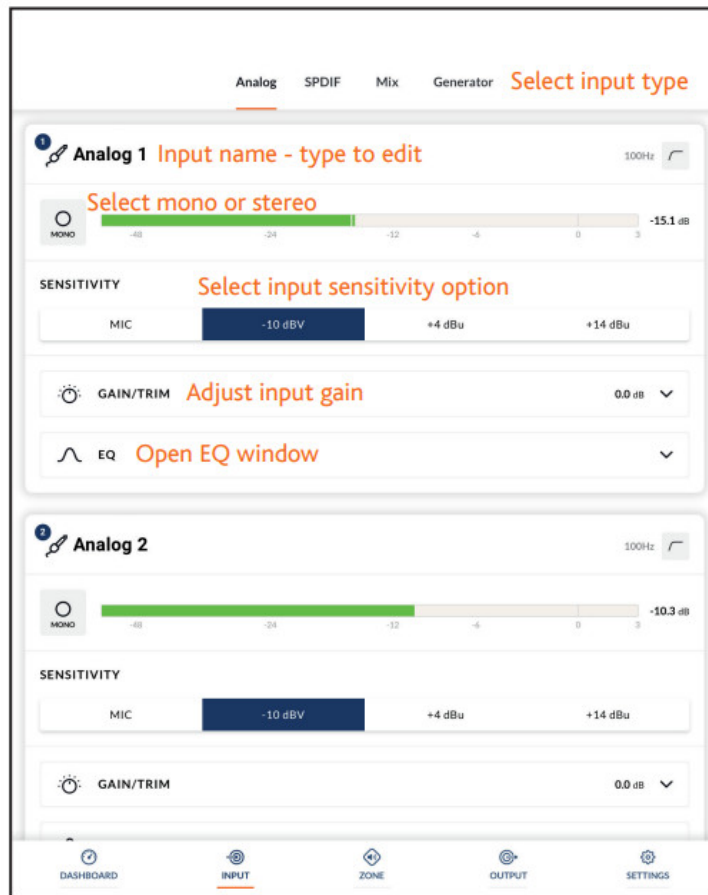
Analog SPDIF Mix Generator Select input type

1 Analog 1 Input name - type to edit 100Hz

Select mono or stereo

MONO

-48 -24 -12 -6 0 3

-15.1 dB

SENSITIVITY Select input sensitivity option

| MIC | -10 dBV | +4 dBu | +14 dBu |
|---|---|---|---|

GAIN/TRIM Adjust input gain 0.0 dB

EQ Open EQ window

2 Analog 2 100Hz

MONO

-48 -24 -12 -6 0 3

-10.3 dB

SENSITIVITY

| MIC | -10 dBV | +4 dBu | +14 dBu |
|---|---|---|---|

GAIN/TRIM 0.0 dB

DASHBOARD INPUT ZONE OUTPUT SETTINGS